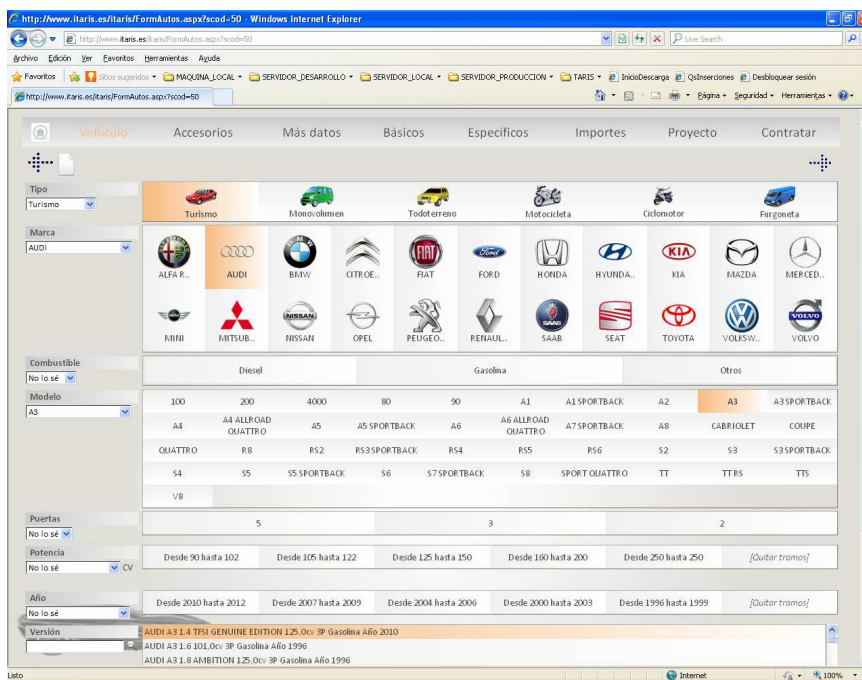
http://www.itaris.es/itaris/FormAutos.aspx?scod=50 - Windows Internet Explorer

http://www.itaris.es/itaris/FormAutos.aspx?scod=50

Live Search

Archivo Edición Ver Favoritos Herramientas Ayuda

Favoritos Sitios sugeridos MAQUINA_LOCAL SERVIDOR_DESARROLLO SERVIDOR_LOCAL SERVIDOR_PRODUCCION TARIS InicioDescarga QsInserciones Desbloquear sesión

http://www.itaris.es/itaris/FormAutos.aspx?scod=50

Página Seguridad Herramientas

Vehículo Accesorios Más datos Básicos Específicos Importes Proyecto Contratar

Tipo
Turismo

Turismo Monovolumen Todoterreno Motocicleta Ciclomotor Furgoneta

Marca
AUDI

ALFA R... AUDI BMW CITROE... FIAT FORD HONDA HYUNDA... KIA MAZDA MERCED...

MINI MITSUB... NISSAN OPEL PEUGEO... RENAUL... SAAB SEAT TOYOTA VOLKSW... VOLVO

Combustible
No lo sé

Diesel Gasolina Otros

Modelo
A3

| 100 | 200 | 4000 | 80 | 90 | A1 | A1 SPORTBACK | A2 | A3 | A3 SPORTBACK |
|---|---|---|---|---|---|---|---|---|---|
| A4 | A4 ALLROAD QUATTRO | A5 | A5 SPORTBACK | A6 | A6 ALLROAD QUATTRO | A7 SPORTBACK | A8 | CABRIOLET | COUPE |
| QUATTRO | R8 | RS2 | RS3 SPORTBACK | RS4 | RS5 | RS6 | S2 | S3 | S3 SPORTBACK |
| S4 | S5 | S5 SPORTBACK | S6 | S7 SPORTBACK | S8 | SPORT QUATTRO | TT | TT RS | TTS |
| V8 | | | | | | | | | |

Puertas
No lo sé

5 3 2

Potencia
No lo sé CV

Desde 90 hasta 102 Desde 105 hasta 122 Desde 125 hasta 150 Desde 160 hasta 200 Desde 250 hasta 250 [Quitar tramos]

Año
No lo sé

Desde 2010 hasta 2012 Desde 2007 hasta 2009 Desde 2004 hasta 2006 Desde 2000 hasta 2003 Desde 1996 hasta 1999 [Quitar tramos]

Versión

AUDI A3 1.4 TFSI GENUINE EDITION 125,0cv 3P Gasolina Año 2010
AUDI A3 1.6 101,0cv 3P Gasolina Año 1996
AUDI A3 1.8 AMBITION 125,0cv 3P Gasolina Año 1996

Listo Internet 100%